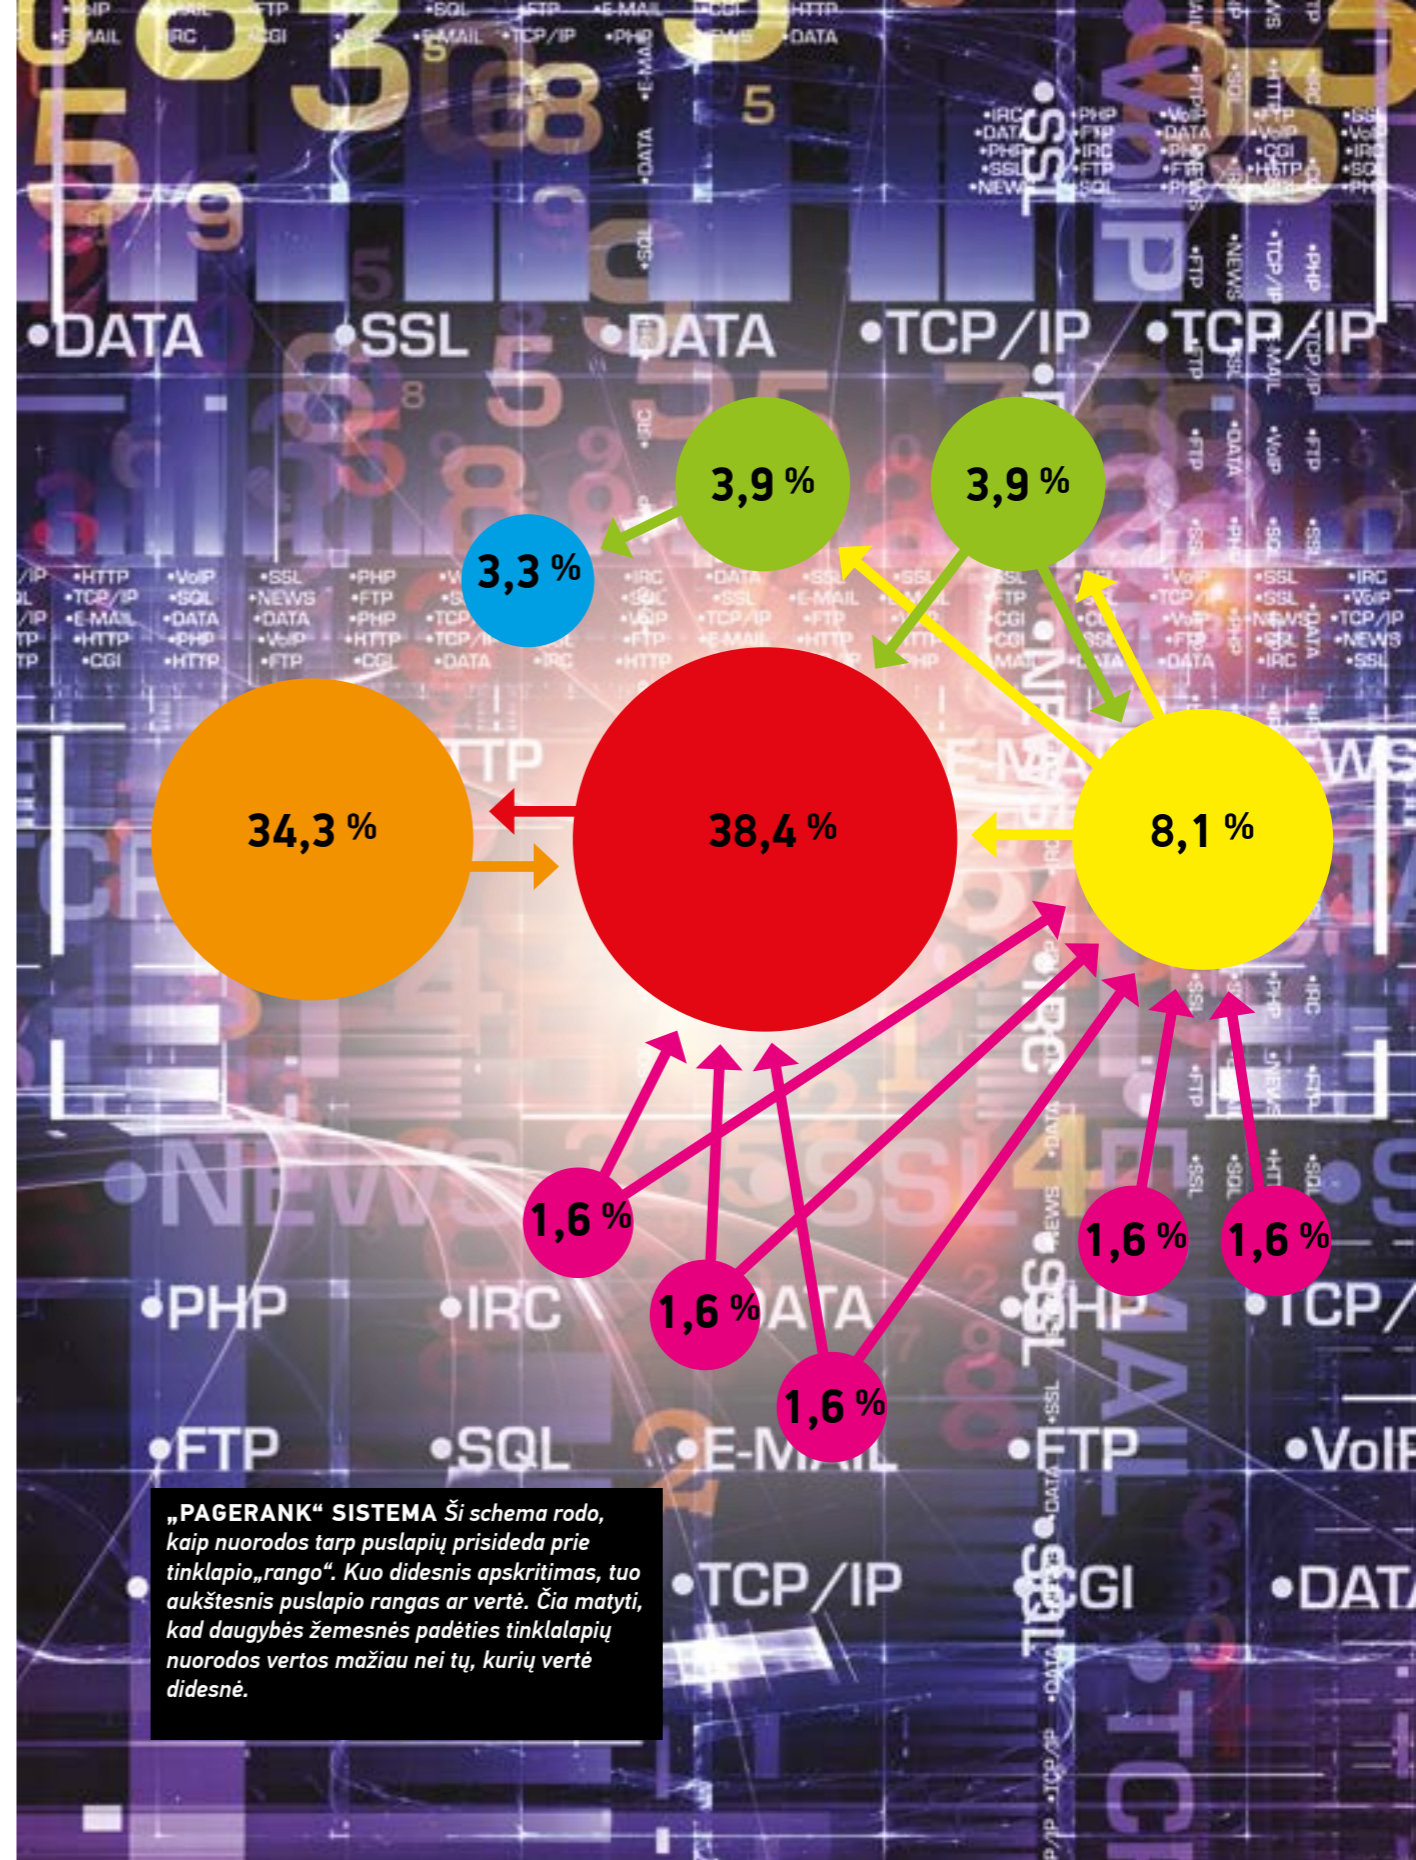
3,9 %

3,9 %

3,3 %

34,3 %

38,4 %

8,1 %

1,6 %

1,6 %

1,6 %

1,6 %

1,6 %

„PAGERANK“ SISTEMA Ši schema rodo, kaip nuorodos tarp puslapių prisideda prie tinklapio„rango“. Kuo didesnis apskritimas, tuo aukštesnis puslapio rangas ar vertė. Čia matyti, kad daugybės žemesnės padėties tinklalapių nuorodos vertos mažiau nei tų, kurių vertė didesnė.